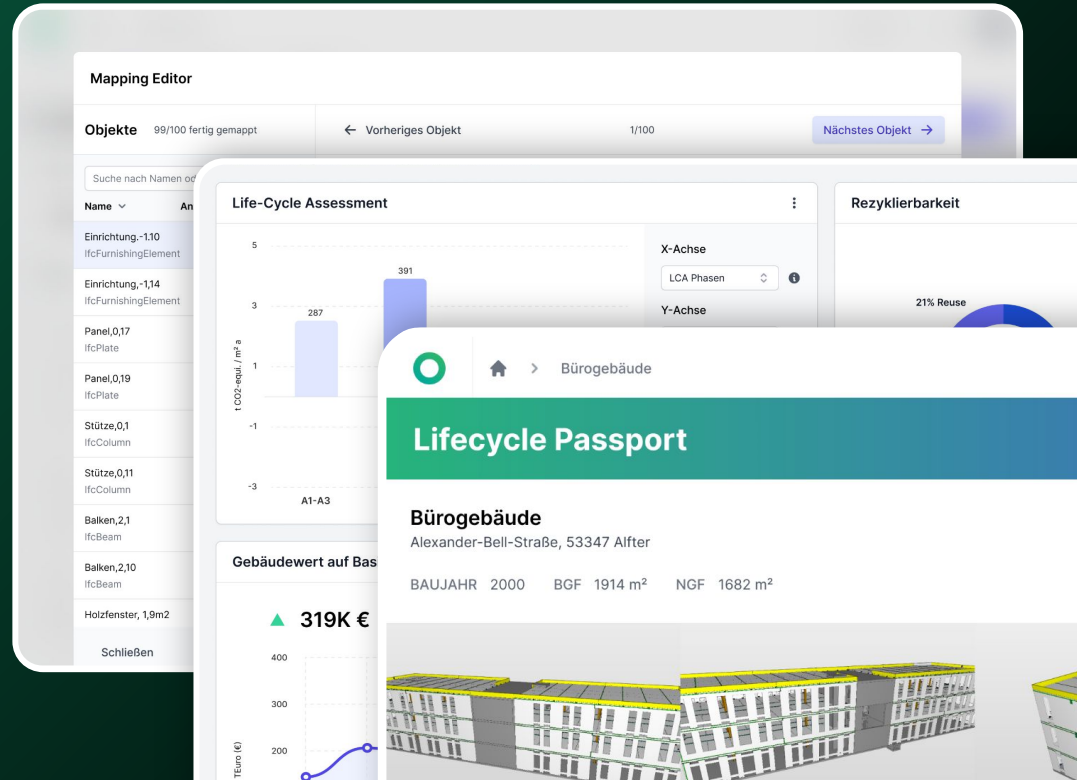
Mapping Editor

Objekte 99/100 fertig gemappt

Vorheriges Objekt 1/100 Nächstes Objekt

Suche nach Namen od

Name An

Einrichtung.-1.10
IfcFurnishingElement

Einrichtung,-1,14
IfcFurnishingElement

Panel,0,17
IfcPlate

Panel,0,19
IfcPlate

Stütze,0,1
IfcColumn

Stütze,0,11
IfcColumn

Balken,2,1
IfcBeam

Balken,2,10
IfcBeam

Holzfenster, 1,9m2

Schließen

Life-Cycle Assessment

5
3
1
-1
-3
t CO2-equi. / m² a
287
391
A1-A3

X-Achse
LCA Phasen
Y-Achse

Rezyklierbarkeit

21% Reuse

Gebäudewert auf Bas

319K €

400
300
200
TEuro (€)

Bürogebäude

Lifecycle Passport

Bürogebäude
Alexander-Bell-Straße, 53347 Alfter

BAUJAHR 2000 BGF 1914 m² NGF 1682 m²